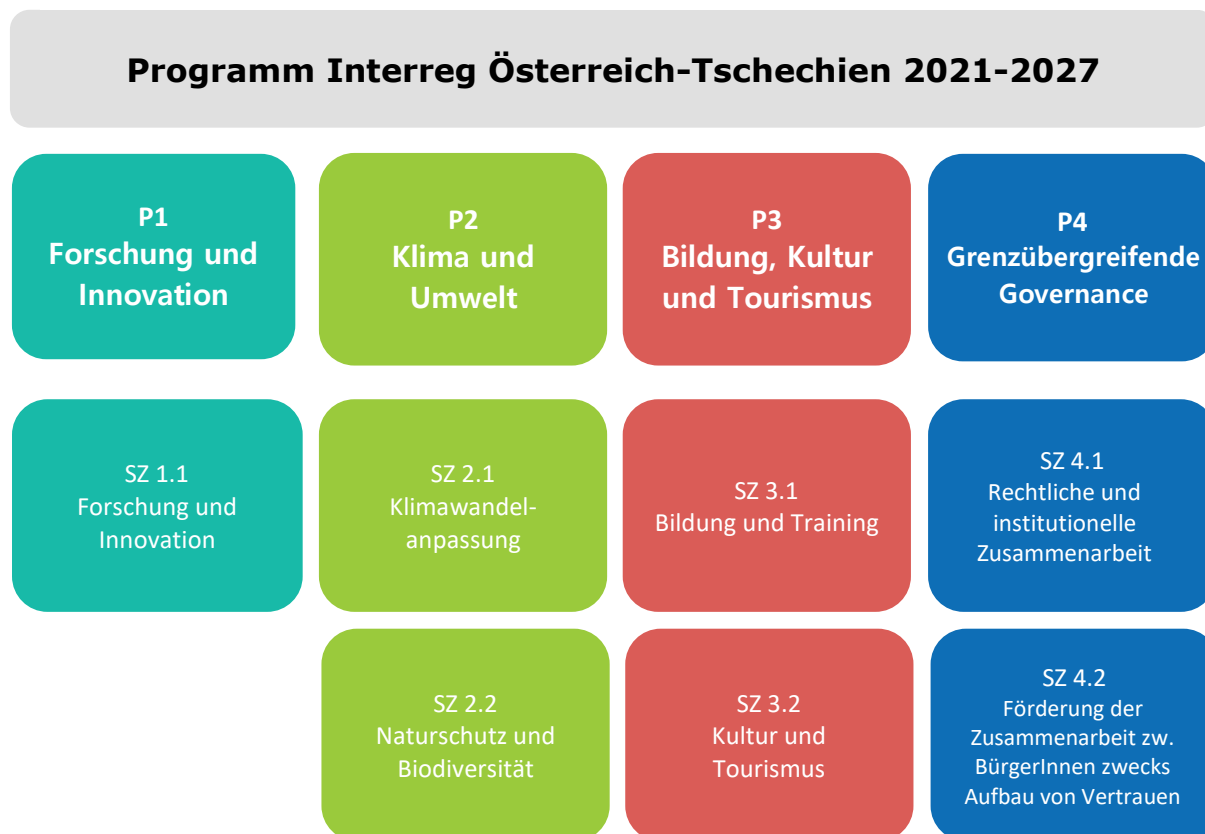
Programm Interreg Österreich-Tschechien 2021-2027

P1
Forschung und Innovation

P2
Klima und Umwelt

P3
Bildung, Kultur und Tourismus

P4
Grenzübergreifende Governance

SZ 1.1
Forschung und Innovation

SZ 2.1
Klimawandel-anpassung

SZ 3.1
Bildung und Training

SZ 4.1
Rechtliche und institutionelle Zusammenarbeit

SZ 2.2
Naturschutz und Biodiversität

SZ 3.2
Kultur und Tourismus

SZ 4.2
Förderung der Zusammenarbeit zw. BürgerInnen zwecks Aufbau von Vertrauen